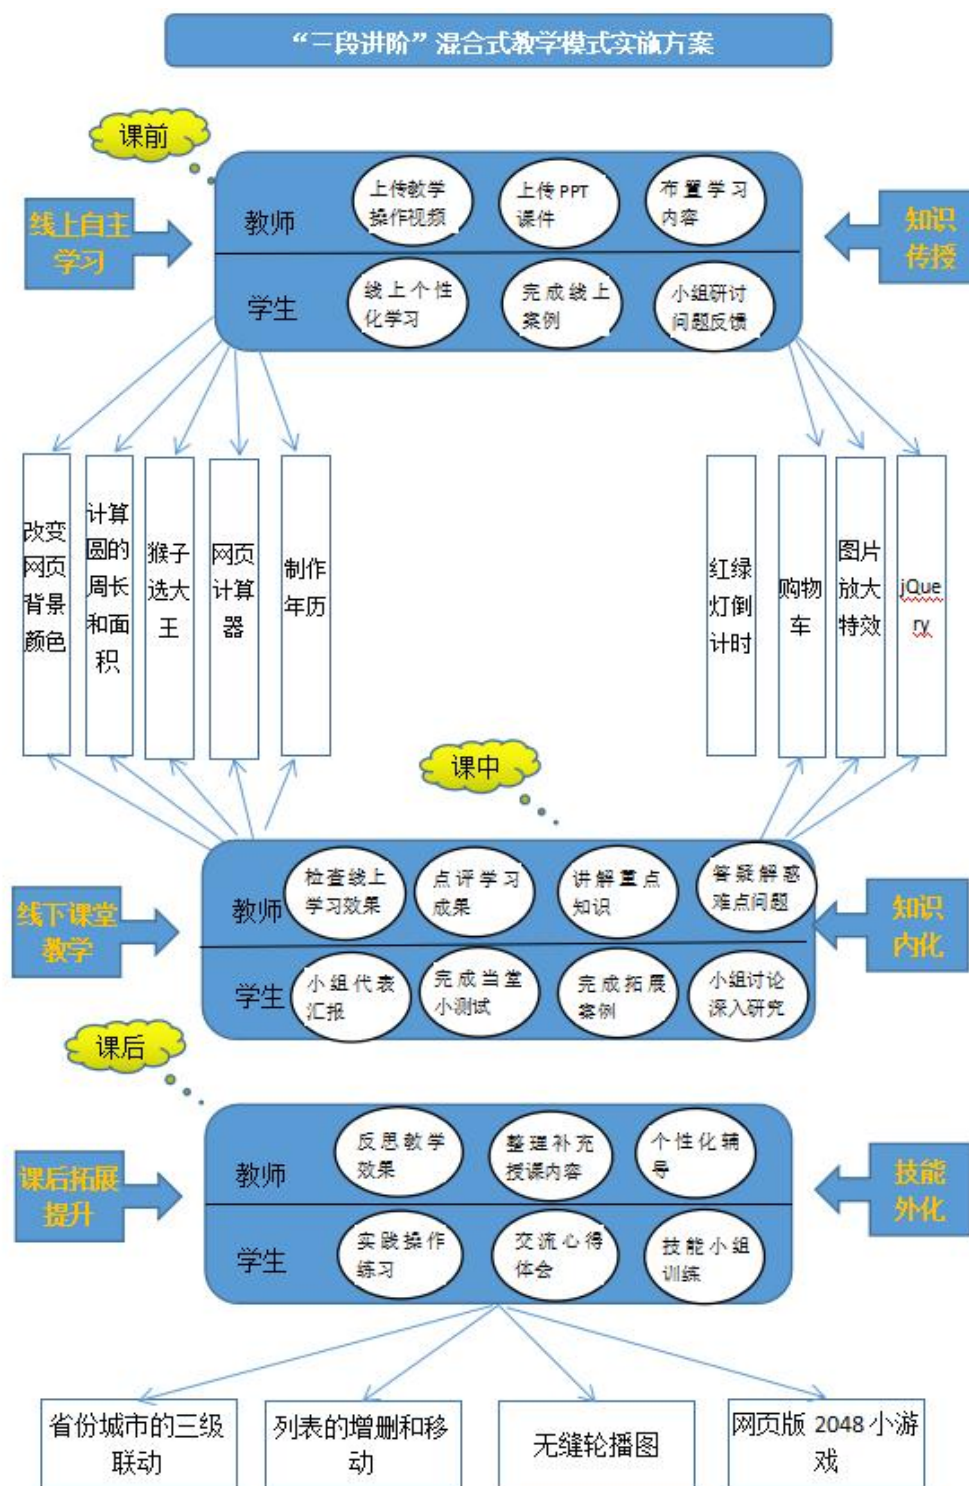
“三段进阶”混合式教学模式实施方案

课前

线上自主学习

教师

上传教学操作视频

上传 PPT 课件

布置学习内容

学生

线上个性化学习

完成线上案例

小组研讨问题反馈

知识传授

改变网页背景颜色

计算圆的周长和面积

猴子选大王

网页计算器

制作年历

红绿灯倒计时

购物车

图片放大特效

jQuery

课中

线下课堂教学

教师

检查线上学习效果

点评学习成果

讲解重点知识

答疑解惑难点问题

学生

小组代表汇报

完成当堂小测试

完成拓展案例

小组讨论深入研究

知识内化

课后

课后拓展提升

教师

反思教学效果

整理补充授课内容

个性化辅导

学生

实践操作练习

交流心得体会

技能小组训练

技能外化

省份城市的三级联动

列表的增删和移动

无缝轮播图

网页版 2048 小游戏